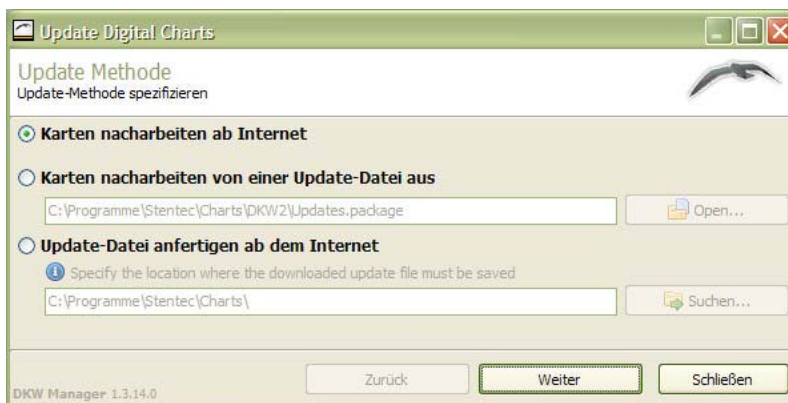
Update Digital Charts

Update Methode
Update-Methode spezifizieren

Karten nacharbeiten ab Internet

Karten nacharbeiten von einer Update-Datei aus

C:\Programme\Stentec\Charts\DKW2\Updates.package

Open...

Update-Datei anfertigen ab dem Internet

Specify the location where the downloaded update file must be saved

C:\Programme\Stentec\Charts\

Suchen...

DKW Manager 1.3.14.0

Zurück

Weiter

Schließen